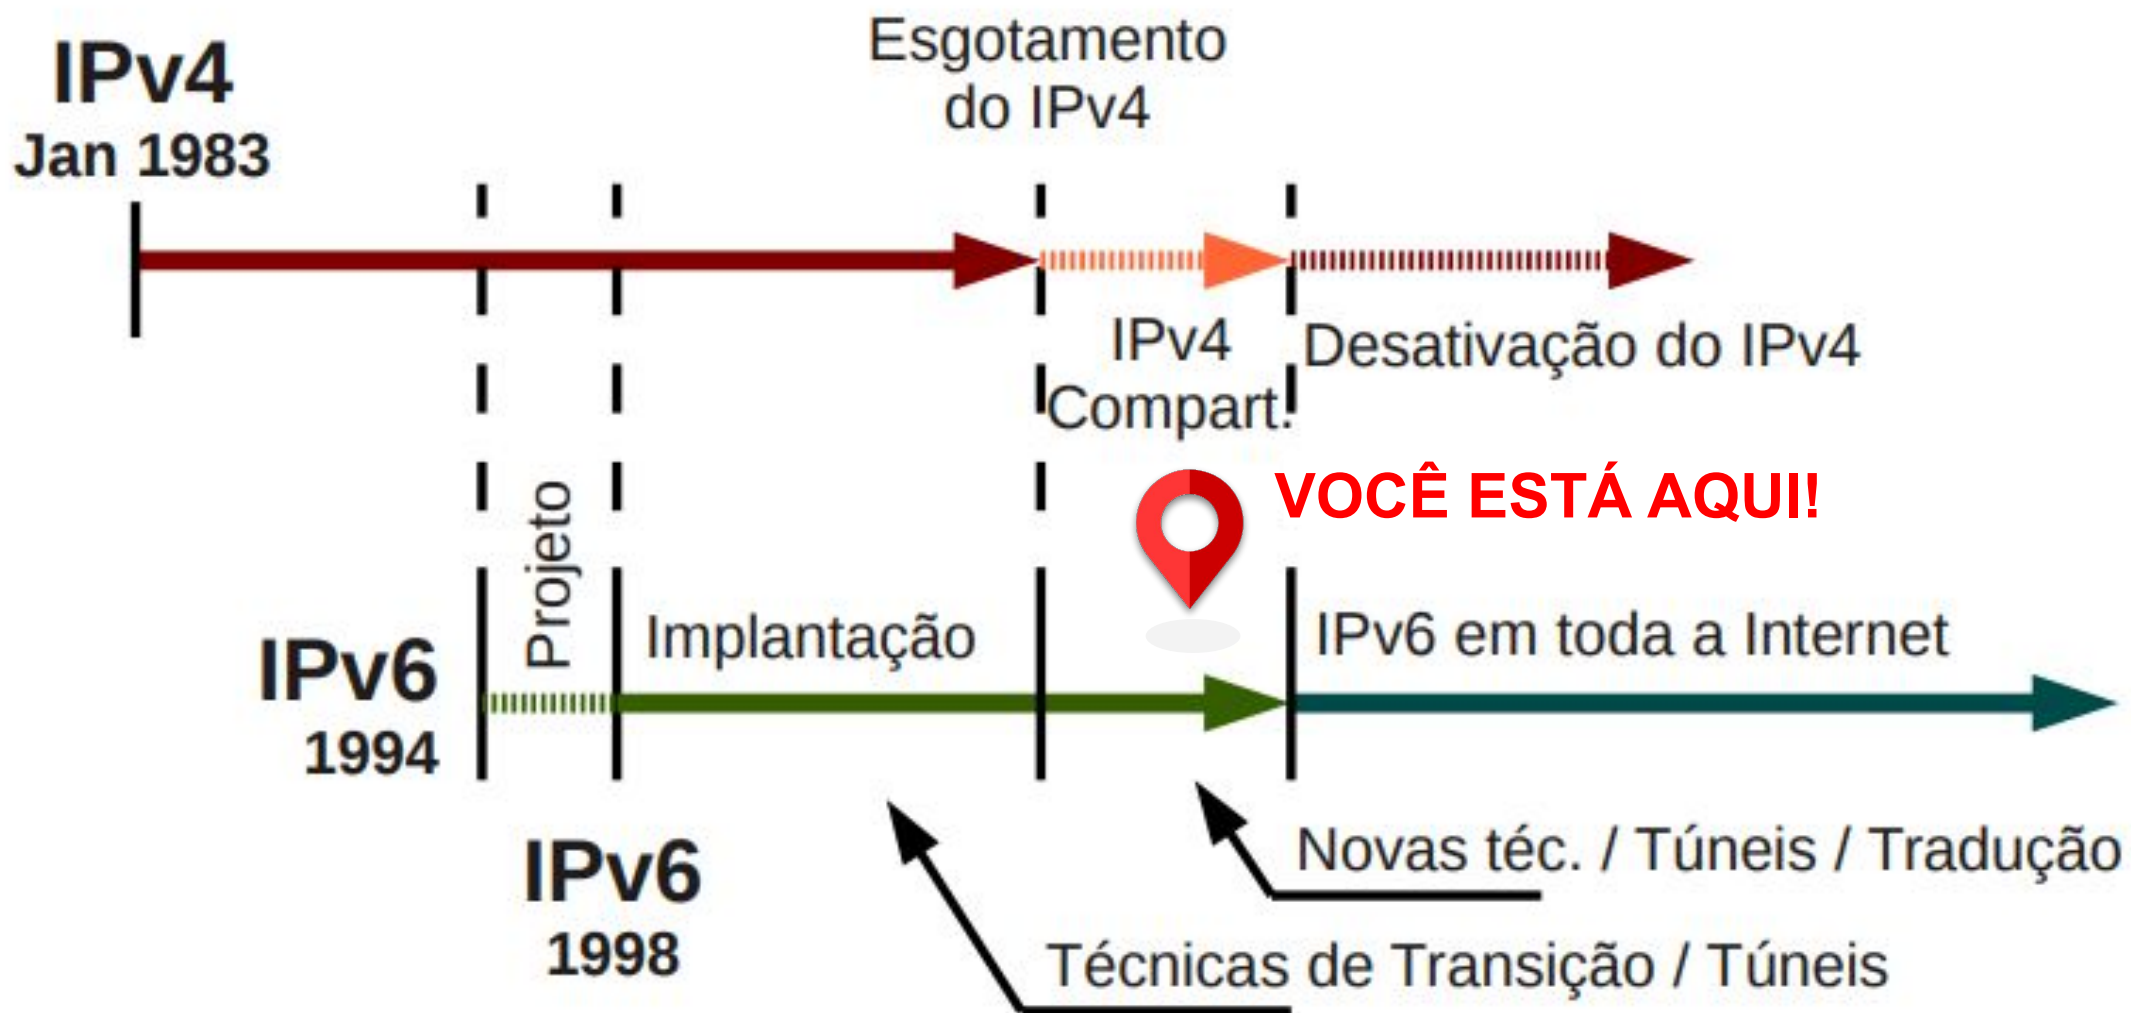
IPv4
Jan 1983

Esgotamento do IPv4

IPv4 Compart.

Desativação do IPv4

VOCÊ ESTÁ AQUI!

Projeto

Implantação

IPv6 em toda a Internet

IPv6
1994

IPv6
1998

Novas téc. / Túneis / Tradução

Técnicas de Transição / Túneis